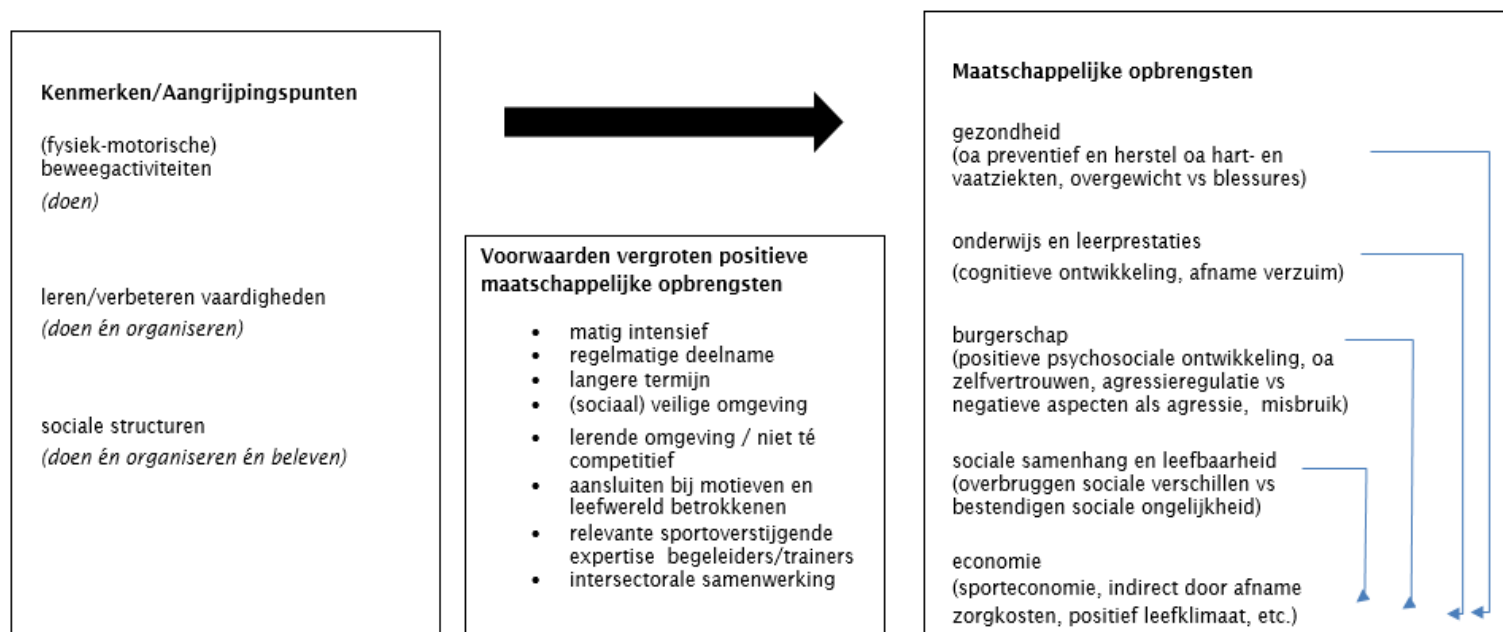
**Kenmerken/Aangrijpingspunten**

(fysiek-motorische) beweegactiviteiten

*(doen)*

leren/verbeteren vaardigheden

*(doen én organiseren)*

sociale structuren

*(doen én organiseren én beleven)*

**Voorwaarden vergroten positieve maatschappelijke opbrengsten**

- matig intensief
- regelmatige deelname
- langere termijn
- (sociaal) veilige omgeving
- lerende omgeving / niet té competitief
- aansluiten bij motieven en leefwereld betrokkenen
- relevante sportoverstijgende expertise begeleiders/trainers
- intersectorale samenwerking

**Maatschappelijke opbrengsten**

gezondheid
(oa preventief en herstel oa hart- en vaatziekten, overgewicht vs blessures)

onderwijs en leerprestaties
(cognitieve ontwikkeling, afname verzuim)

burgerschap
(positieve psychosociale ontwikkeling, oa zelfvertrouwen, agressieregulatie vs negatieve aspecten als agressie, misbruik)

sociale samenhang en leefbaarheid
(overbruggen sociale verschillen vs bestendigen sociale ongelijkheid)

economie
(sporteconomie, indirect door afname zorgkosten, positief leefklimaat, etc.)